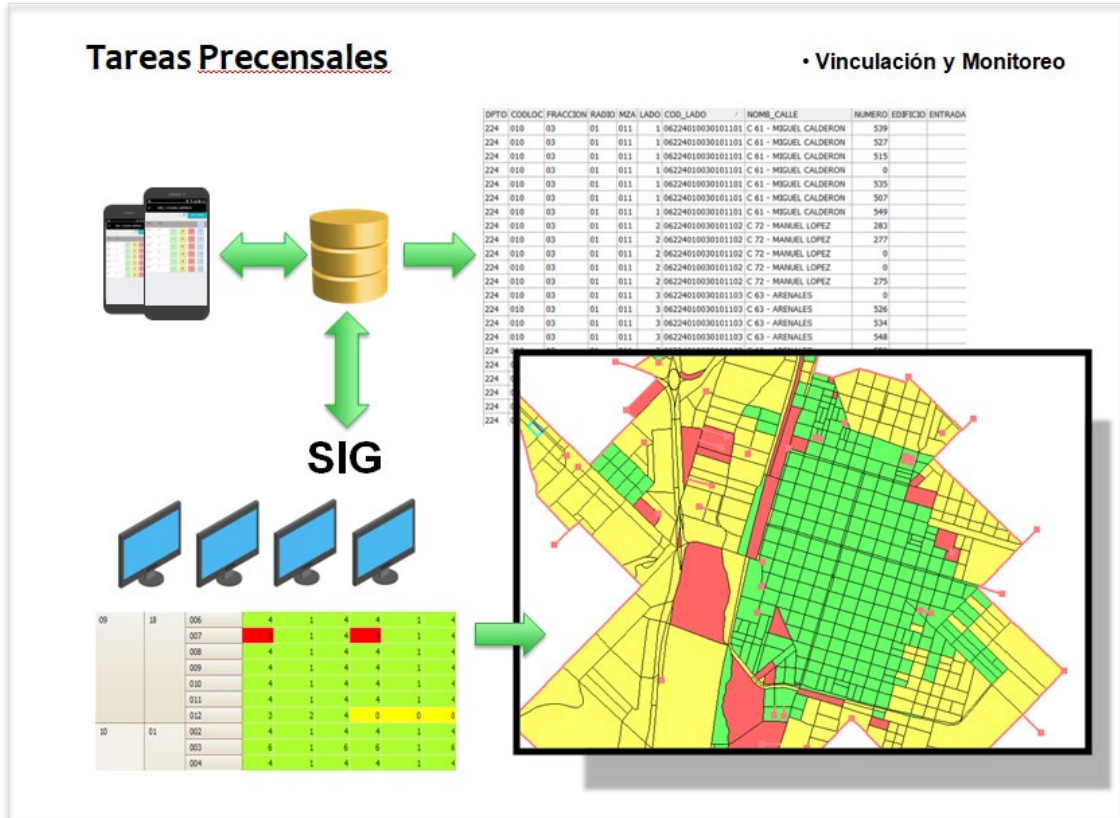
Tareas Precensales

• Vinculación y Monitoreo

| DPTO | CODLOC | FRACCION | RADIO | MZA | LADO | COD_LADO | NOMB_CALLE | NUMERO | EDIFICIO | ENTRADA |
|---|---|---|---|---|---|---|---|---|---|---|
| 224 | 010 | 03 | 01 | 011 | 1 | 06224010030101101 | C 61 - MIGUEL CALDERON | 539 | | |
| 224 | 010 | 03 | 01 | 011 | 1 | 06224010030101101 | C 61 - MIGUEL CALDERON | 527 | | |
| 224 | 010 | 03 | 01 | 011 | 1 | 06224010030101101 | C 61 - MIGUEL CALDERON | 515 | | |
| 224 | 010 | 03 | 01 | 011 | 1 | 06224010030101101 | C 61 - MIGUEL CALDERON | 0 | | |
| 224 | 010 | 03 | 01 | 011 | 1 | 06224010030101101 | C 61 - MIGUEL CALDERON | 535 | | |
| 224 | 010 | 03 | 01 | 011 | 1 | 06224010030101101 | C 61 - MIGUEL CALDERON | 507 | | |
| 224 | 010 | 03 | 01 | 011 | 1 | 06224010030101101 | C 61 - MIGUEL CALDERON | 549 | | |
| 224 | 010 | 03 | 01 | 011 | 2 | 06224010030101102 | C 72 - MANUEL LOPEZ | 283 | | |
| 224 | 010 | 03 | 01 | 011 | 2 | 06224010030101102 | C 72 - MANUEL LOPEZ | 277 | | |
| 224 | 010 | 03 | 01 | 011 | 2 | 06224010030101102 | C 72 - MANUEL LOPEZ | 0 | | |
| 224 | 010 | 03 | 01 | 011 | 2 | 06224010030101102 | C 72 - MANUEL LOPEZ | 0 | | |
| 224 | 010 | 03 | 01 | 011 | 2 | 06224010030101102 | C 72 - MANUEL LOPEZ | 275 | | |
| 224 | 010 | 03 | 01 | 011 | 3 | 06224010030101103 | C 63 - ARENALES | 0 | | |
| 224 | 010 | 03 | 01 | 011 | 3 | 06224010030101103 | C 63 - ARENALES | 526 | | |
| 224 | 010 | 03 | 01 | 011 | 3 | 06224010030101103 | C 63 - ARENALES | 534 | | |
| 224 | 010 | 03 | 01 | 011 | 3 | 06224010030101103 | C 63 - ARENALES | 548 | | |
| 224 | | | | | | | | | | |
| 224 | | | | | | | | | | |
| 224 | | | | | | | | | | |
| 224 | | | | | | | | | | |
| 224 | | | | | | | | | | |
| 224 | | | | | | | | | | |

SIG

| | | | | | | | | |
|---|---|---|---|---|---|---|---|---|
| 09 | 18 | 006 | 4 | 1 | 4 | 4 | 1 | 4 |
| | | 007 | | 1 | 4 | | 1 | 4 |
| | | 008 | 4 | 1 | 4 | 4 | 1 | 4 |
| | | 009 | 4 | 1 | 4 | 4 | 1 | 4 |
| | | 010 | 4 | 1 | 4 | 4 | 1 | 4 |
| | | 011 | 4 | 1 | 4 | 4 | 1 | 4 |
| | | 012 | 3 | 2 | 4 | 0 | 0 | 0 |
| 10 | 01 | 002 | 4 | 1 | 4 | 4 | 1 | 4 |
| | | 003 | 6 | 1 | 6 | 6 | 1 | 6 |
| | | 004 | 4 | 1 | 4 | 4 | 1 | 4 |